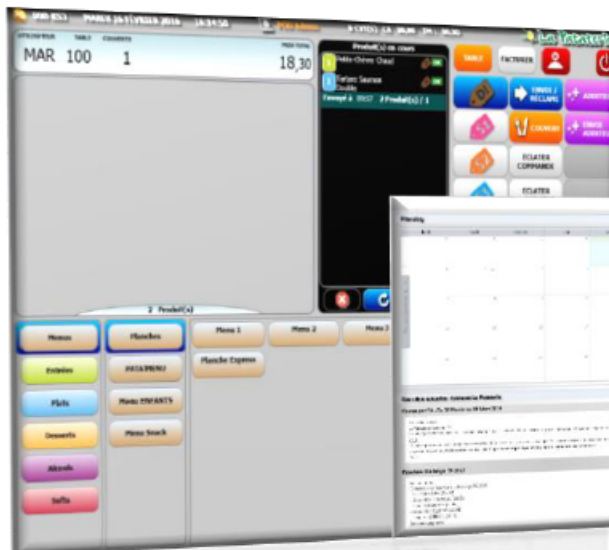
MAR 100 1

18,30

Produit(s) en cours

Petits Chèvres Chaud

Tartines Saumon Double

2 Produit(s)

TABLE

FACTURER

ENVOI / RÉCLAME

COUVERT

ECLATER COMMANDE

ECLATER

Menus

Entrées

Plats

Desserts

Alcools

Softs

Planches

PETIT MENU

Menu ENFANTS

Menu Snack

Menu 1

Menu 2

Menu 3

Planche Express

Planning